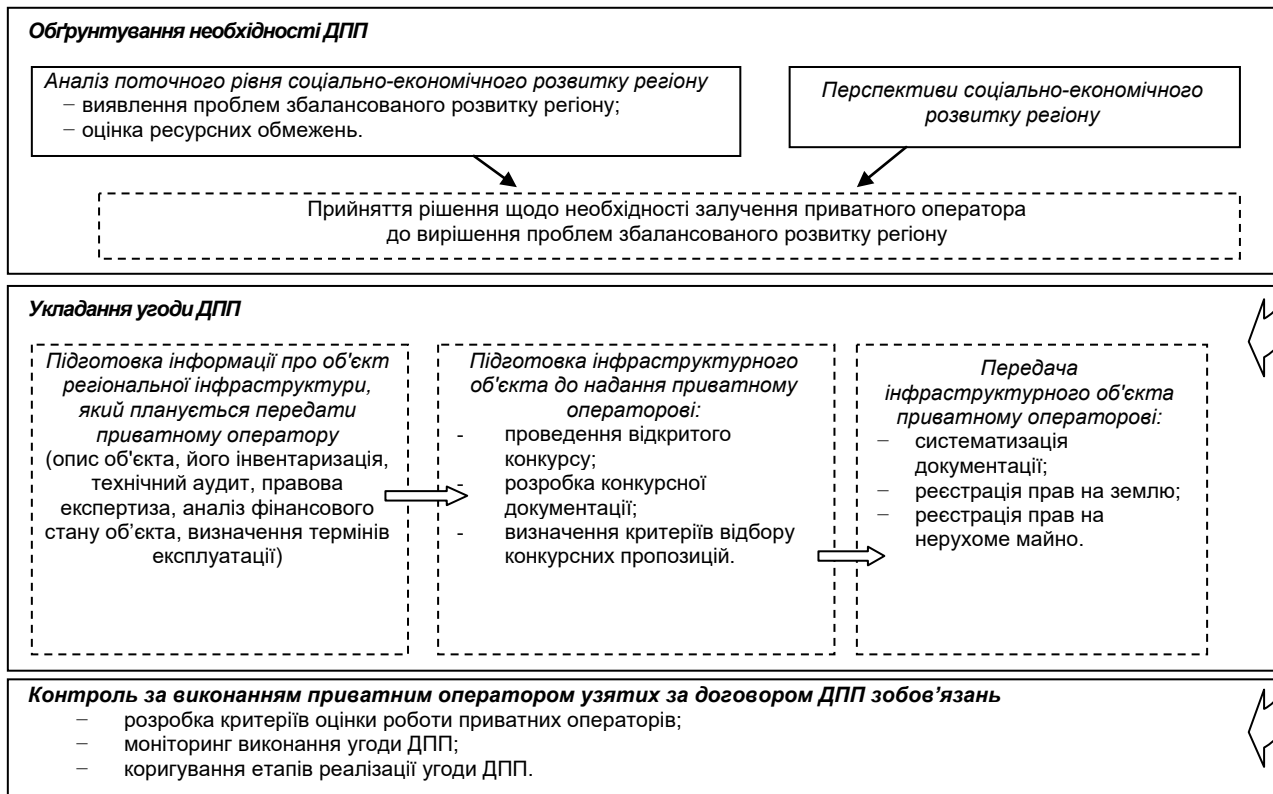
Обґрунтування необхідності ДПП

Аналіз поточного рівня соціально-економічного розвитку регіону
− виявлення проблем збалансованого розвитку регіону;
− оцінка ресурсних обмежень.

Перспективи соціально-економічного розвитку регіону

Прийняття рішення щодо необхідності залучення приватного оператора до вирішення проблем збалансованого розвитку регіону

Укладання угоди ДПП

Підготовка інформації про об'єкт регіональної інфраструктури, який планується передати приватному оператору (опис об'єкта, його інвентаризація, технічний аудит, правова експертиза, аналіз фінансового стану об'єкта, визначення термінів експлуатації)

Підготовка інфраструктурного об'єкта до надання приватному операторові:
- проведення відкритого конкурсу;
- розробка конкурсної документації;
- визначення критеріїв відбору конкурсних пропозицій.

Передача інфраструктурного об'єкта приватному операторові:
− систематизація документації;
− реєстрація прав на землю;
− реєстрація прав на нерухоме майно.

Контроль за виконанням приватним оператором узятих за договором ДПП зобов'язань
− розробка критеріїв оцінки роботи приватних операторів;
− моніторинг виконання угоди ДПП;
− коригування етапів реалізації угоди ДПП.